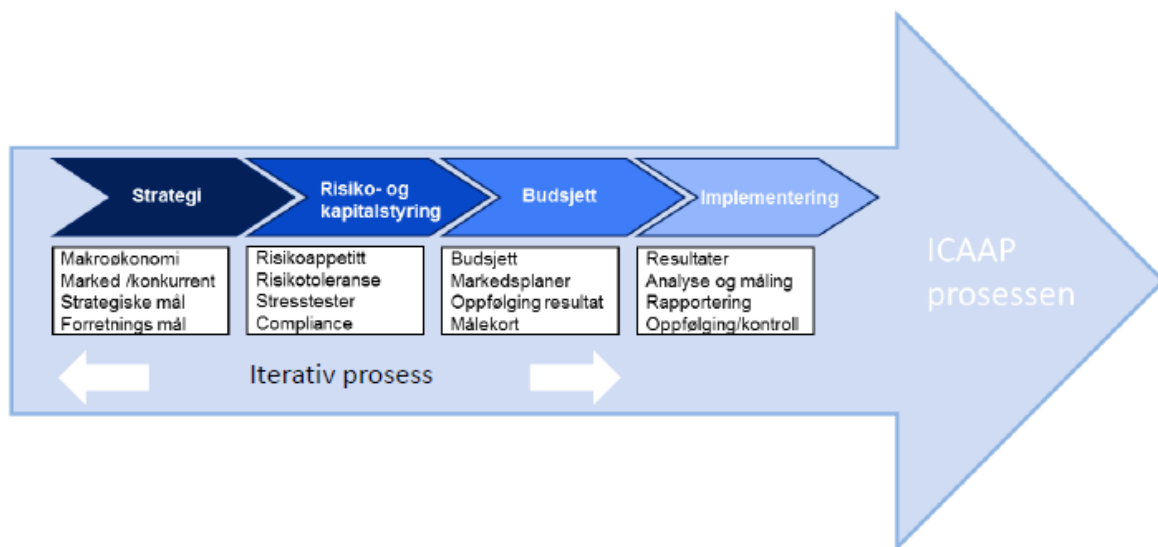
Strategi

Risiko- og kapitalstyring

Budsjett

Implementering

Makroøkonomi
Marked /konkurrent
Strategiske mål
Forretnings mål

Risikoappetitt
Risikotoleranse
Stresstester
Compliance

Budsjett
Markedsplaner
Oppfølging resultat
Målekort

Resultater
Analyse og måling
Rapportering
Oppfølging/kontroll

ICAAP prosessen

Iterativ prosess